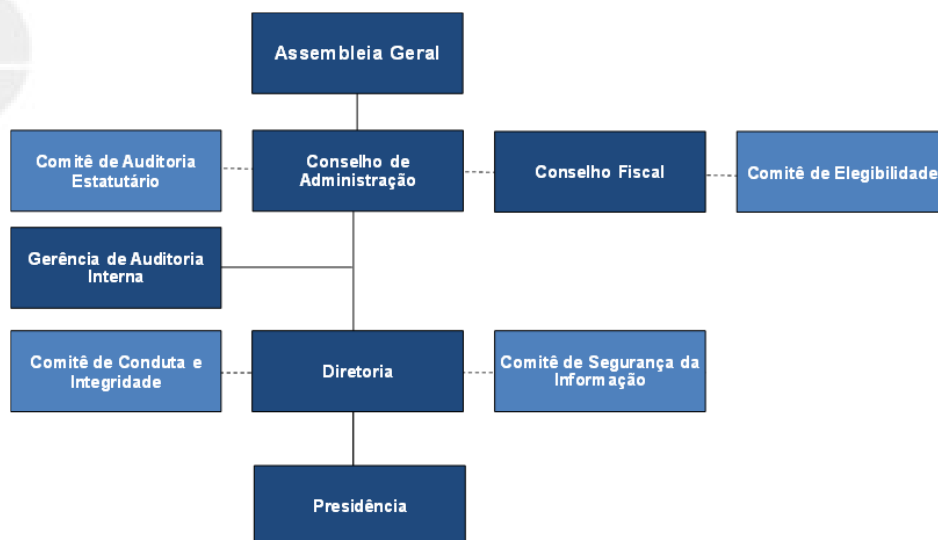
Assembleia Geral

Comitê de Auditoria Estatutário

Conselho de Administração

Conselho Fiscal

Comitê de Elegibilidade

Gerência de Auditoria Interna

Comitê de Conduta e Integridade

Diretoria

Comitê de Segurança da Informação

Presidência